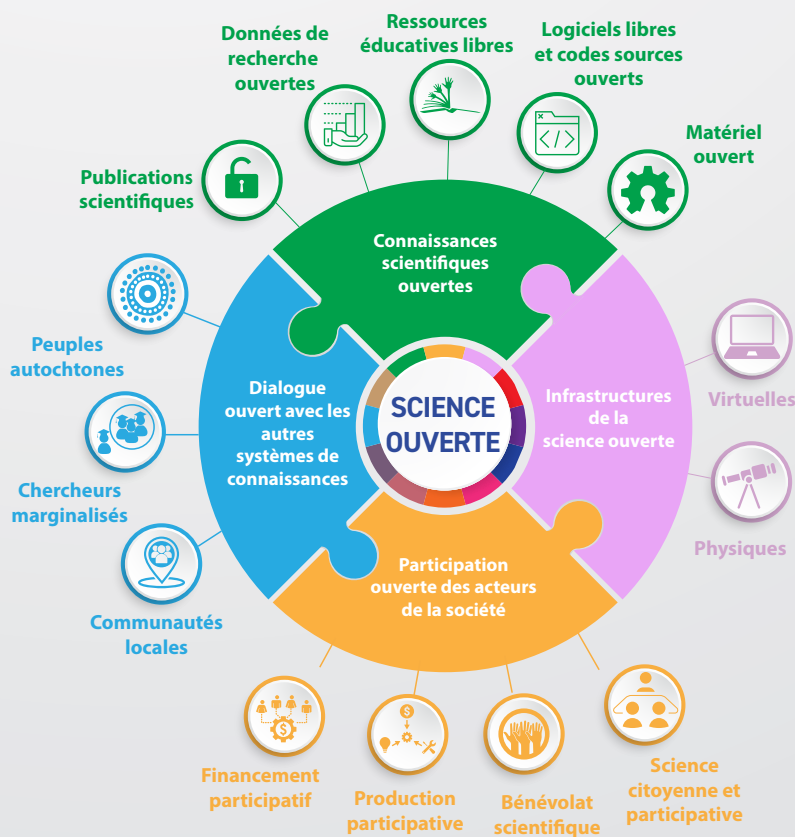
Données de recherche ouvertes

Ressources éducatives libres

Logiciels libres et codes sources ouverts

Matériel ouvert

Publications scientifiques

Connaissances scientifiques ouvertes

Peuples autochtones

Chercheurs marginalisés

Communautés locales

Dialogue ouvert avec les autres systèmes de connaissances

SCIENCE OUVERTE

Infrastructures de la science ouverte

Virtuelles

Physiques

Participation ouverte des acteurs de la société

Financement participatif

Production participative

Bénévolat scientifique

Science citoyenne et participative